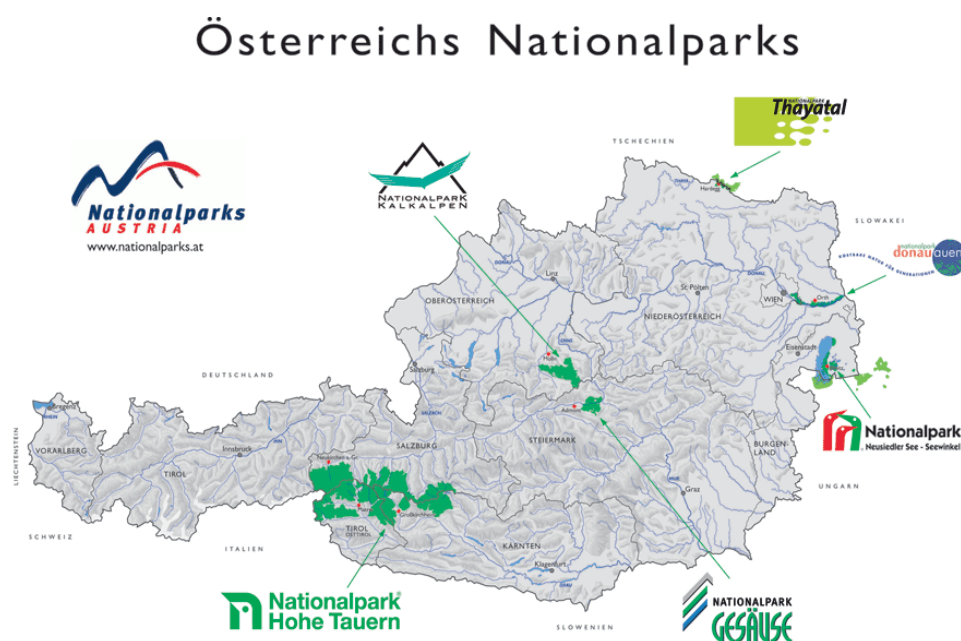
Österreichs Nationalparks

Nationalparks
AUSTRIA
www.nationalparks.at

NATIONALPARK
KALKALPEN

NATIONALPARK
Thayatal

TSCHECHIEN

SLOWAKEI

nationalpark
donauauen

Linz

St. Pölten

OBERÖSTERREICH

NIEDERÖSTERREICH

WIEN

Eisenstadt

DEUTSCHLAND

Salzburg

Bregenz

VORARLBERG

TIROL

Innsbruck

SALZBURG

STEIERMARK

BURGEN-
LAND

Graz

UNGARN

LIECHTENSTEIN

SCHWEIZ

ITALIEN

TIROL

KÄRNTEN

Klagenfurt

SLOWENIEN

Nationalpark
Neusiedler See - Seewinkel

Nationalpark
Hohe Tauern

NATIONALPARK
GESÄUSE